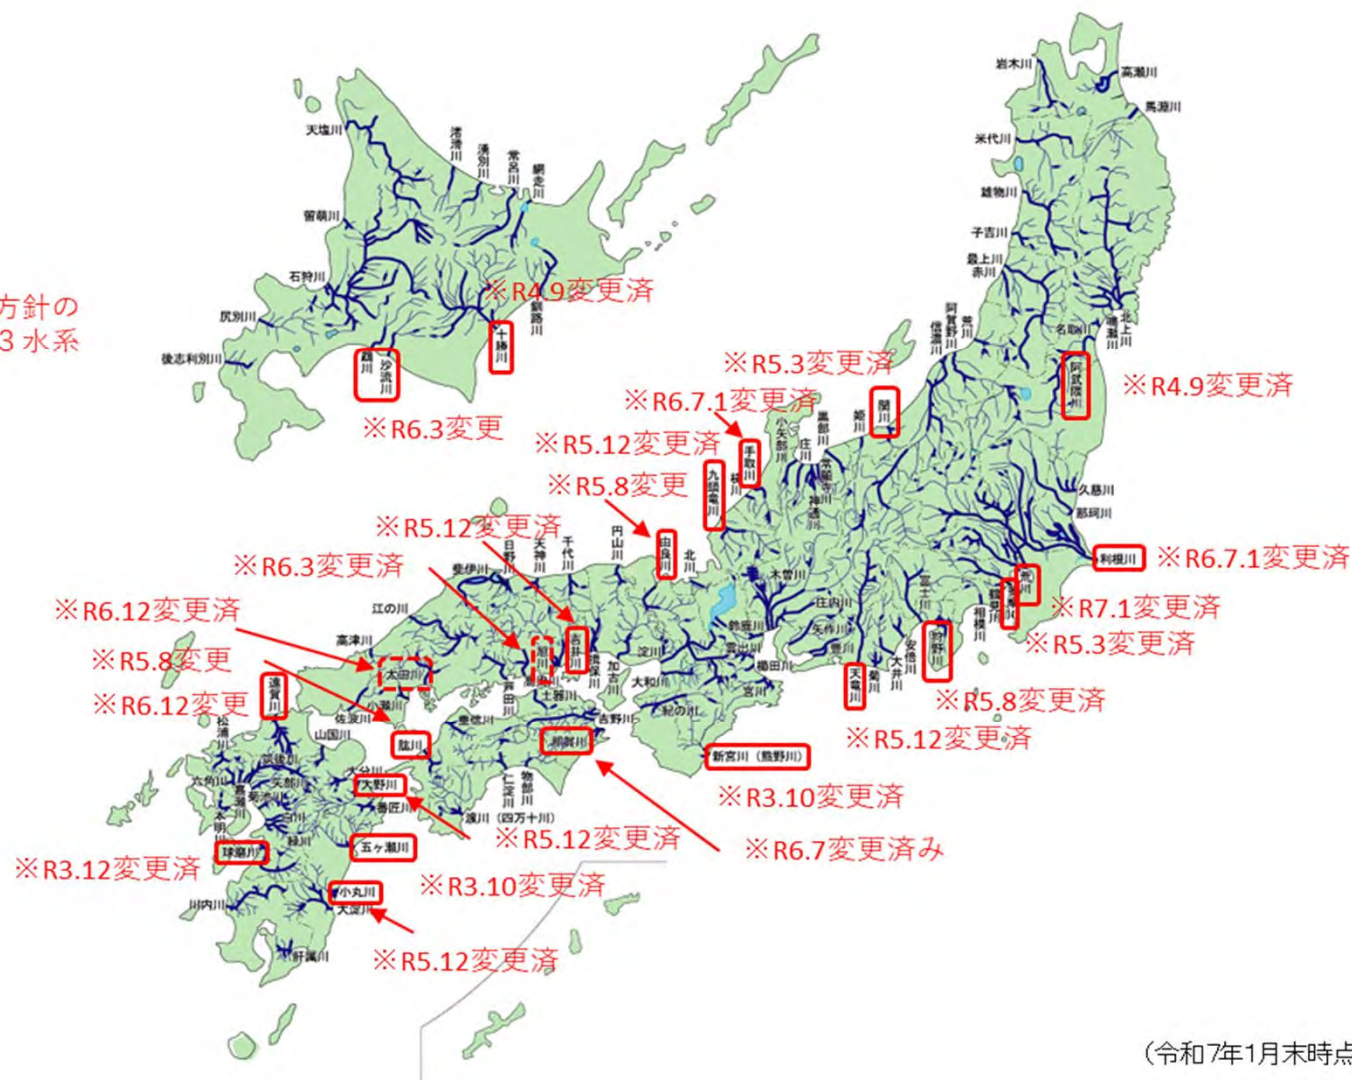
方針の
3 水系

天塩川
渚滑川
湧別川
常呂川
網走川
留萌川
石狩川
※R4.9変更済
釧路川
尻別川
後志利別川
十勝川
鵡川
沙流川
※R6.3変更

岩木川
高瀬川
馬淵川
米代川
雄物川
子吉川
最上川
赤川
北上川
鳴瀬川
名取川
阿武隈川
※R4.9変更済
阿賀野川
信濃川
荒川
※R5.3変更済
関川
姫川
※R6.7.1変更済
黒部川
常願寺川
小矢部川
庄川
神通川
手取川
梯川
※R5.12変更済
九頭竜川
※R5.8変更
由良川
北川
円山川
千代川
天神川
日野川
斐伊川
江の川
高津川
※R5.12変更済
※R6.3変更済
※R6.12変更済
※R5.8変更
※R6.12変更
太田川
小瀬川
佐波川
芦田川
高梁川
旭川
吉井川
揖保川
加古川
淀川
大和川
紀の川
土器川
重信川
吉野川
那賀川
肱川
山国川
遠賀川
松浦川
嘉瀬川
六角川
筑後川
矢部川
菊池川
白川
緑川
本明川
大分川
大野川
番匠川
五ヶ瀬川
球磨川
小丸川
大淀川
川内川
肝属川
物部川
仁淀川
渡川（四万十川）
新宮川（熊野川）
※R3.10変更済
※R5.12変更済
※R6.7変更済み
※R3.12変更済
※R3.10変更済
※R5.12変更済
久慈川
那珂川
利根川
※R6.7.1変更済
荒川
※R7.1変更済
多摩川
鶴見川
相模川
※R5.3変更済
富士川
狩野川
※R5.8変更済
安倍川
大井川
菊川
天竜川
※R5.12変更済
豊川
矢作川
庄内川
木曽川
鈴鹿川
雲出川
櫛田川
宮川
(令和7年1月末時点